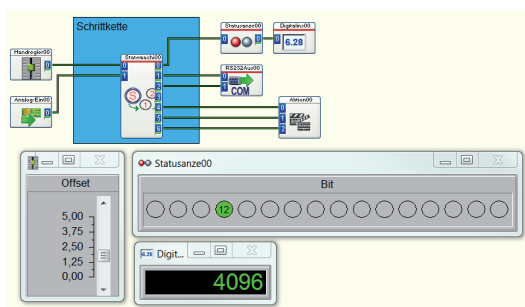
Schrittkette

Handregler00

Analog-Ein00

Statemachi00

0
1

0
1
2
3
4
5
6

Statusanze00

0

Digitalan00

0

6.28

RS232Aus00

0

COM

Aktion00

0
1
2

Offset

5,00
3,75
2,50
1,25
0,00

Statusanze00

Bit

12

Digit...

4096